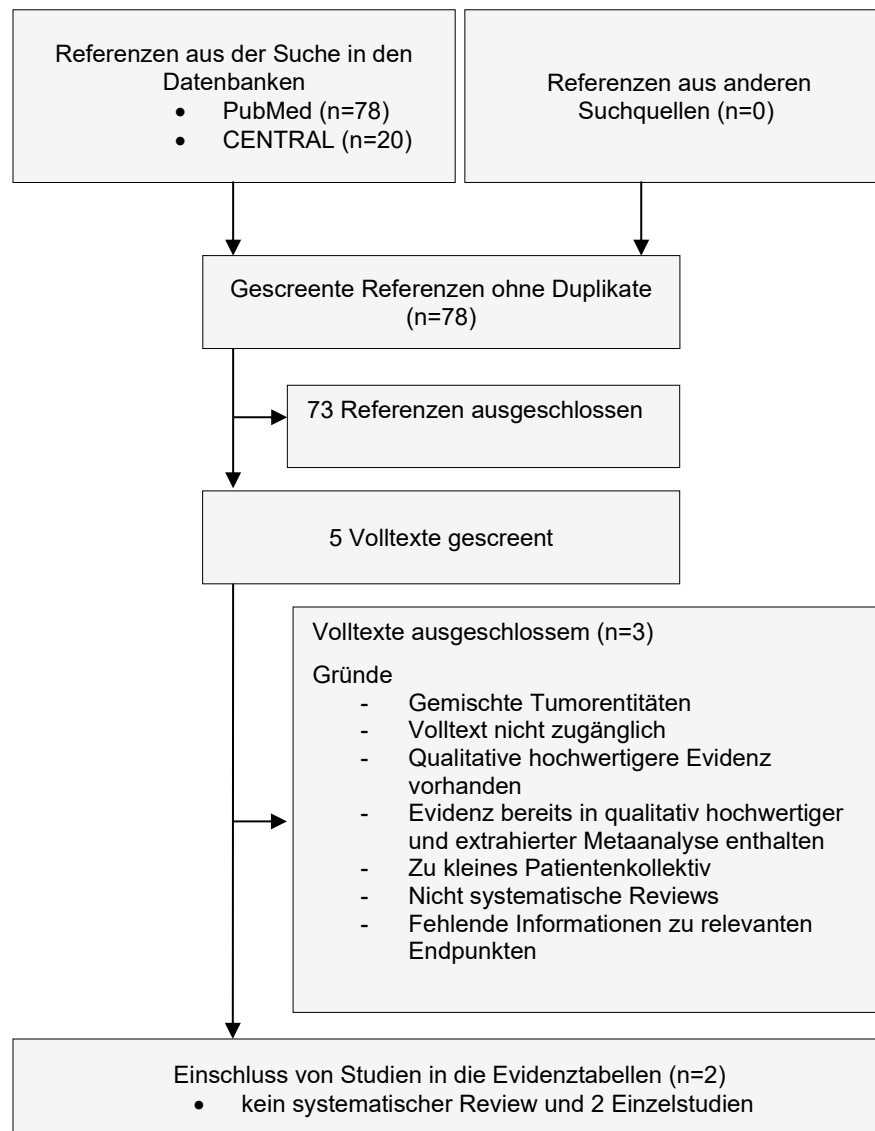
Referenzen aus der Suche in den Datenbanken
- PubMed (n=78)
- CENTRAL (n=20)

Referenzen aus anderen Suchquellen (n=0)

Gescreente Referenzen ohne Duplikate (n=78)

73 Referenzen ausgeschlossen

5 Volltexte gescreent

Volltexte ausgeschlossem (n=3)

Gründe
- Gemischte Tumorentitäten
- Volltext nicht zugänglich
- Qualitative hochwertigere Evidenz vorhanden
- Evidenz bereits in qualitativ hochwertiger und extrahierter Metaanalyse enthalten
- Zu kleines Patientenkollektiv
- Nicht systematische Reviews
- Fehlende Informationen zu relevanten Endpunkten

Einschluss von Studien in die Evidenztabellen (n=2)
- kein systematischer Review und 2 Einzelstudien